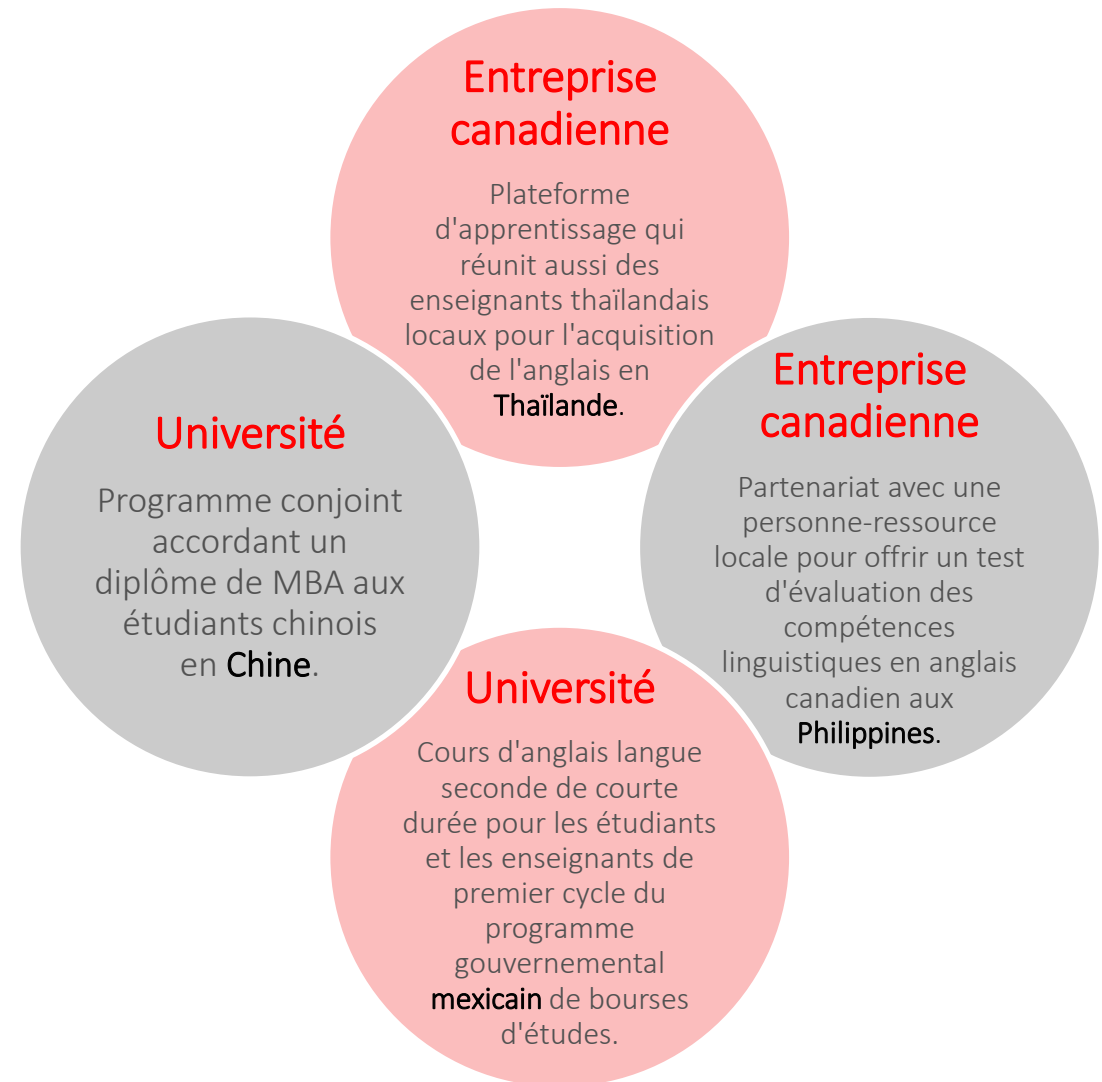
Entreprise canadienne

Plateforme d'apprentissage qui réunit aussi des enseignants thaïlandais locaux pour l'acquisition de l'anglais en Thaïlande.

Université

Programme conjoint accordant un diplôme de MBA aux étudiants chinois en Chine.

Entreprise canadienne

Partenariat avec une personne-ressource locale pour offrir un test d'évaluation des compétences linguistiques en anglais canadien aux Philippines.

Université

Cours d'anglais langue seconde de courte durée pour les étudiants et les enseignants de premier cycle du programme gouvernemental mexicain de bourses d'études.